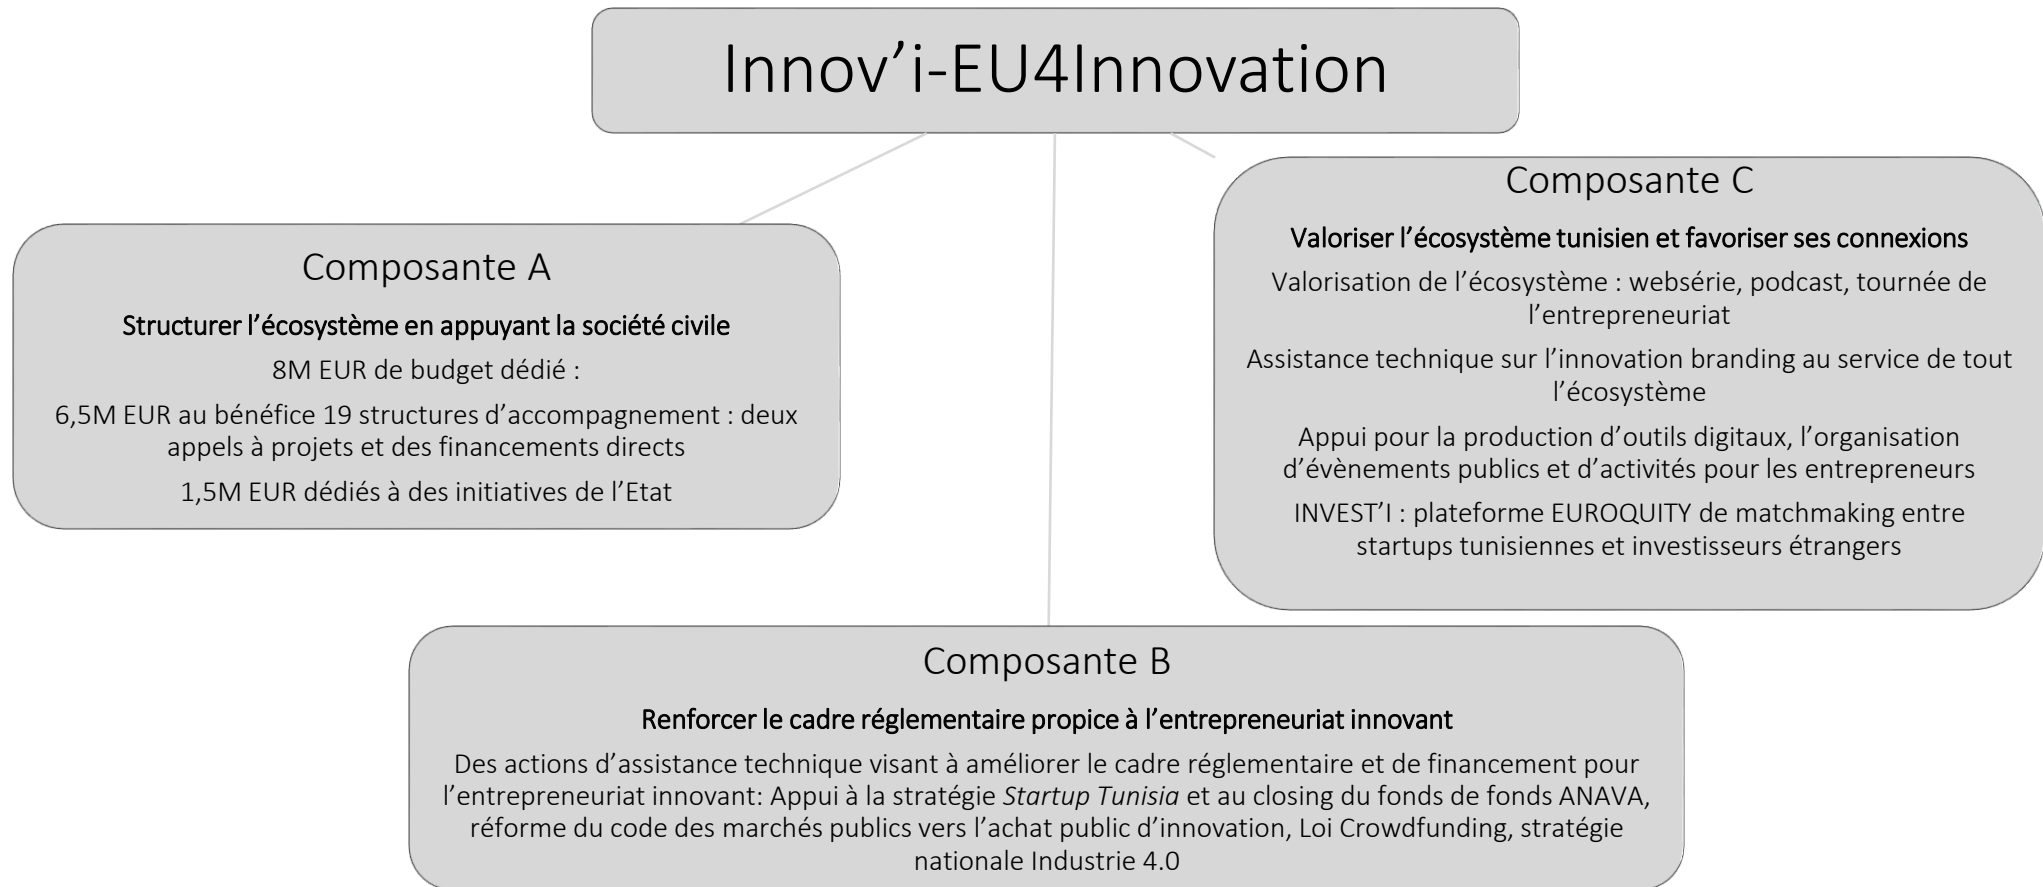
Innov'i-EU4Innovation

Composante A

Structurer l'écosystème en appuyant la société civile

8M EUR de budget dédié :

6,5M EUR au bénéfice 19 structures d'accompagnement : deux appels à projets et des financements directs

1,5M EUR dédiés à des initiatives de l'Etat

Composante C

Valoriser l'écosystème tunisien et favoriser ses connexions

Valorisation de l'écosystème : websérie, podcast, tournée de l'entrepreneuriat

Assistance technique sur l'innovation branding au service de tout l'écosystème

Appui pour la production d'outils digitaux, l'organisation d'évènements publics et d'activités pour les entrepreneurs

INVEST'I : plateforme EUROQUITY de matchmaking entre startups tunisiennes et investisseurs étrangers

Composante B

Renforcer le cadre réglementaire propice à l'entrepreneuriat innovant

Des actions d'assistance technique visant à améliorer le cadre réglementaire et de financement pour l'entrepreneuriat innovant: Appui à la stratégie Startup Tunisia et au closing du fonds de fonds ANAVA, réforme du code des marchés publics vers l'achat public d'innovation, Loi Crowdfunding, stratégie nationale Industrie 4.0